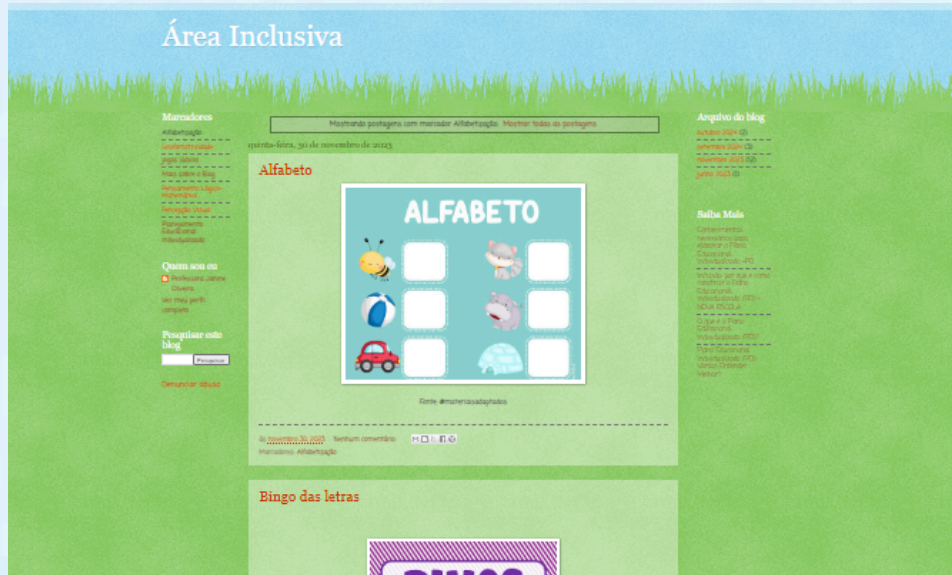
Área Inclusiva

Marcadores
Alfabetização
Grafomotricidade
Jogos Letras
Mais sobre o Blog
Pensamento Lógico-Matemático
Percepção Visual
Planejamento Educacional Individualizado

Quem sou eu
Professora Janine Oliveira
Ver meu perfil completo

Pesquisar este blog
Pesquisar

Denunciar abuso

Mostrando postagens com marcador Alfabetização. Mostrar todas as postagens

quinta-feira, 30 de novembro de 2023

Alfabeto

ALFABETO

Fonte: @materiaisadaptados

às novembro 30, 2023 Nenhum comentário:

Marcadores: Alfabetização

Bingo das letras

Arquivo do blog
outubro 2024 (2)
setembro 2024 (3)
novembro 2023 (12)
junho 2023 (6)

Saiba Mais
Conhecimentos necessários para elaborar o Plano Educacional Individualizado - PEI
Inclusão: por que e como construir o Plano Educacional Individualizado (PEI) - NOVA ESCOLA
O que é o Plano Educacional Individualizado (PEI)?
Plano Educacional Individualizado (PEI): Versão Diversa Instituto Unibanco